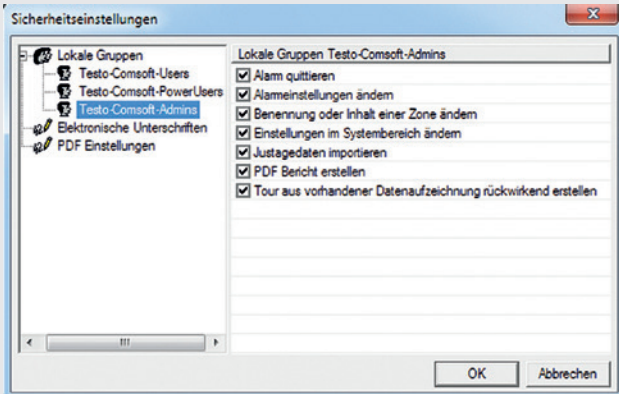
Sicherheitseinstellungen

Lokale Gruppen
Testo-Comsoft-Users
Testo-Comsoft-PowerUsers
Testo-Comsoft-Admins
Elektronische Unterschriften
PDF Einstellungen

Lokale Gruppen Testo-Comsoft-Admins
Alarm quittieren
Alarmeinstellungen ändern
Benennung oder Inhalt einer Zone ändern
Einstellungen im Systembereich ändern
Justagedaten importieren
PDF Bericht erstellen
Tour aus vorhandener Datenaufzeichnung rückwirkend erstellen

OK
Abbrechen